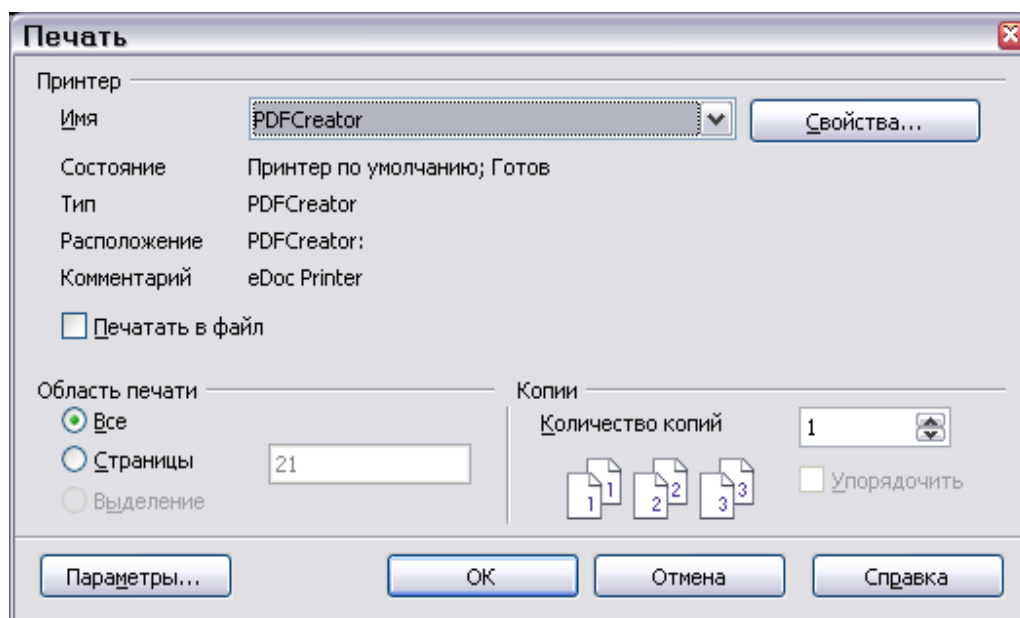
Печать

Принтер

Имя PDFCreator Свойства...

Состояние Принтер по умолчанию; Готов

Тип PDFCreator

Расположение PDFCreator:

Комментарий eDoc Printer

Печатать в файл

Область печати

Все

Страницы 21

Выделение

Копии

Количество копий 1

1 1 2 2 3 3

Упорядочить

Параметры... OK Отмена Справка